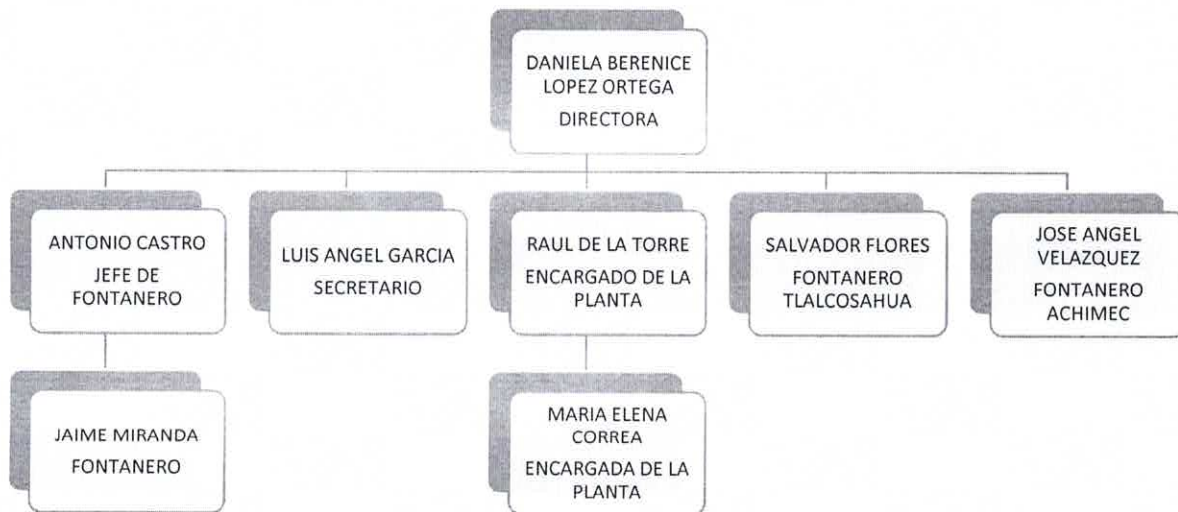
DANIELA BERENICE LOPEZ ORTEGA
DIRECTORA

ANTONIO CASTRO
JEFE DE FONTANERO

LUIS ANGEL GARCIA
SECRETARIO

RAUL DE LA TORRE
ENCARGADO DE LA PLANTA

SALVADOR FLORES
FONTANERO TLALCOSAHUA

JOSE ANGEL VELAZQUEZ
FONTANERO ACHIMEC

JAIME MIRANDA
FONTANERO

MARIA ELENA CORREA
ENCARGADA DE LA PLANTA